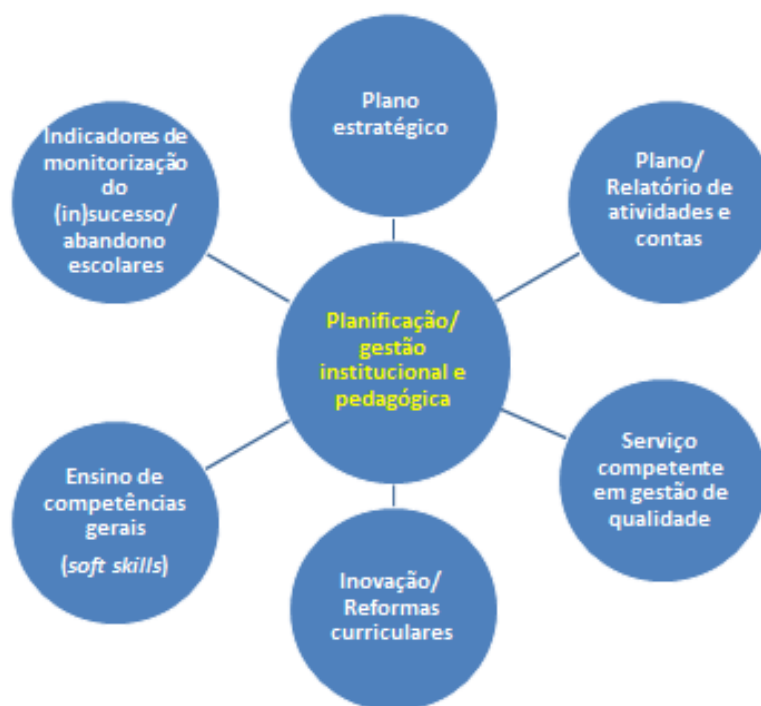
Plano estratégico

Indicadores de monitorização do (in)sucesso/ abandono escolares

Plano/ Relatório de atividades e contas

Planificação/ gestão institucional e pedagógica

Ensino de competências gerais (soft skills)

Serviço competente em gestão de qualidade

Inovação/ Reformas curriculares